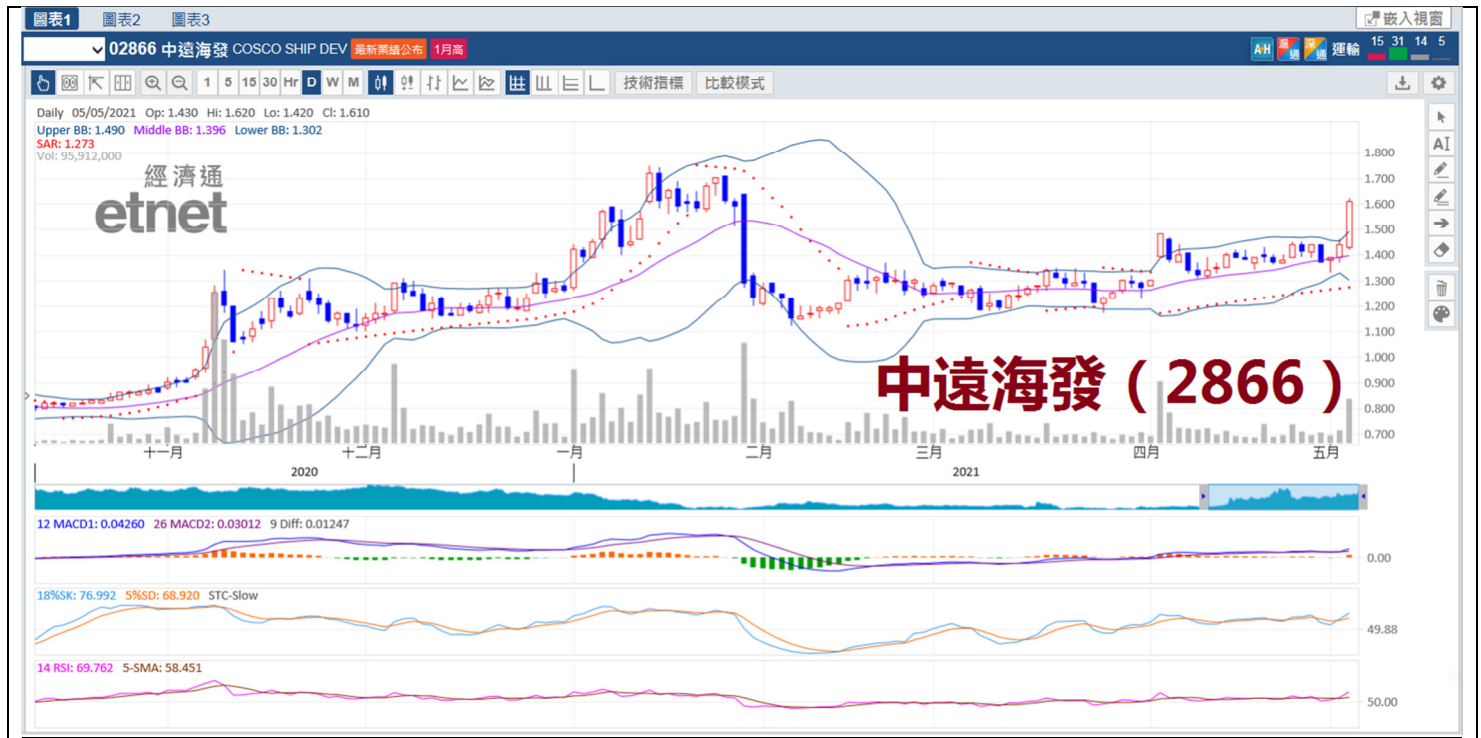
圖表1 圖表2 圖表3

嵌入視窗

02866 中遠海發 COSCO SHIP DEV 最新業績公布 1月高

A+H 滬通 深通 運輸 15 31 14 5

1 5 15 30 Hr D W M 技術指標 比較模式

Daily 05/05/2021 Op: 1.430 Hi: 1.620 Lo: 1.420 Cl: 1.610
Upper BB: 1.490 Middle BB: 1.396 Lower BB: 1.302
SAR: 1.273
Vol: 95,912,000

經濟通
etnet

中遠海發（2866）

1.800
1.700
1.600
1.500
1.400
1.300
1.200
1.100
1.000
0.900
0.800
0.700

十一月 十二月 一月 二月 三月 四月 五月
2020 2021

12 MACD1: 0.04260 26 MACD2: 0.03012 9 Diff: 0.01247
0.00

18%SK: 76.992 5%SD: 68.920 STC-Slow
49.88

14 RSI: 69.762 5-SMA: 58.451
50.00